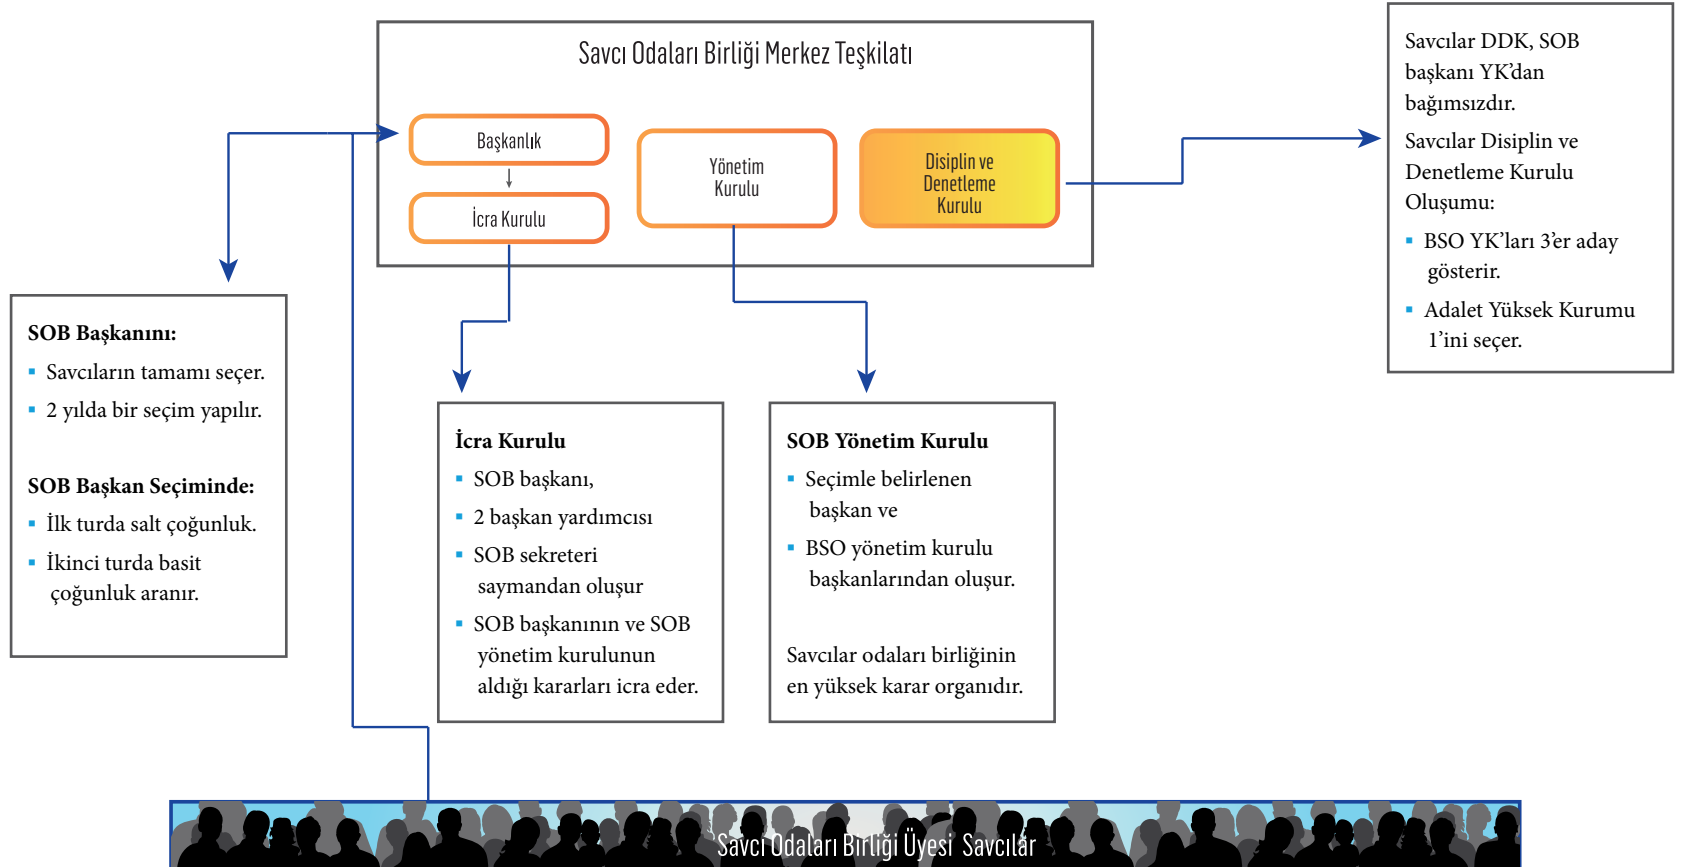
Savcı Odaları Birliği Merkez Teşkilatı

Başkanlık

İcra Kurulu

Yönetim Kurulu

Disiplin ve Denetleme Kurulu

Savcılar DDK, SOB başkanı YK'dan bağımsızdır.

Savcılar Disiplin ve Denetleme Kurulu Oluşumu:

- BSO YK'ları 3'er aday gösterir.
- Adalet Yüksek Kurumu 1'ini seçer.

SOB Başkanını:

- Savcıların tamamı seçer.
- 2 yılda bir seçim yapılır.

SOB Başkan Seçiminde:

- İlk turda salt çoğunluk.
- İkinci turda basit çoğunluk aranır.

İcra Kurulu

- SOB başkanı,
- 2 başkan yardımcısı
- SOB sekreteri saymandan oluşur
- SOB başkanının ve SOB yönetim kurulunun aldığı kararları icra eder.

SOB Yönetim Kurulu

- Seçimle belirlenen başkan ve
- BSO yönetim kurulu başkanlarından oluşur.

Savcılar odaları birliğinin en yüksek karar organıdır.

Savcı Odaları Birliği Üyesi Savcılar